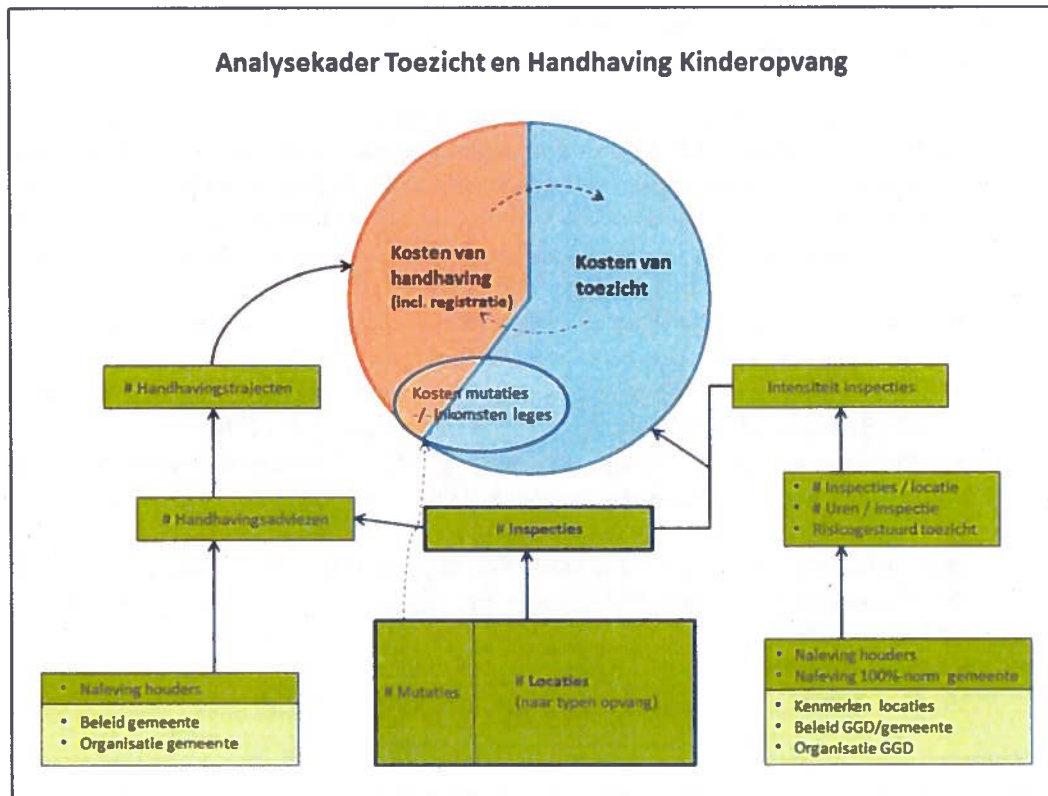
Analysekader Toezicht en Handhaving Kinderopvang

Kosten van handhaving (incl. registratie)

Kosten van toezicht

Kosten mutaties -/- inkomsten leges

# Handhavingstrajecten

Intensiteit inspecties

# Handhavingsadviezen

# Inspecties

- # Inspecties / locatie
- # Uren / inspectie
- Risicogestuurd toezicht

# Mutaties

# Locaties (naar typen opvang)

- Naleving houders

- Beleid gemeente
- Organisatie gemeente

- Naleving houders
- Naleving 100%-norm gemeente

- Kenmerken locaties
- Beleid GGD/gemeente
- Organisatie GGD